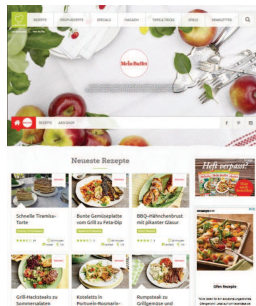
REZEPTE FRISCH REZEPTE SPECIALS MAGAZIN TIPPS & TRICKS SPIELE NEWSLETTER

Neueste Rezepte

Heft verpasst?

Schnelle Tiramisu-Torte

Bunte Gemüseplatte vom Grill zu Feta-Dip

BBQ-Hähnchenbrust mit pikanter Glasur

Grill-Hacksteaks zu Sommersalaten

Koteletts in Portwein-Rosmarin-

Rumpsteak zu Grillgemüse und